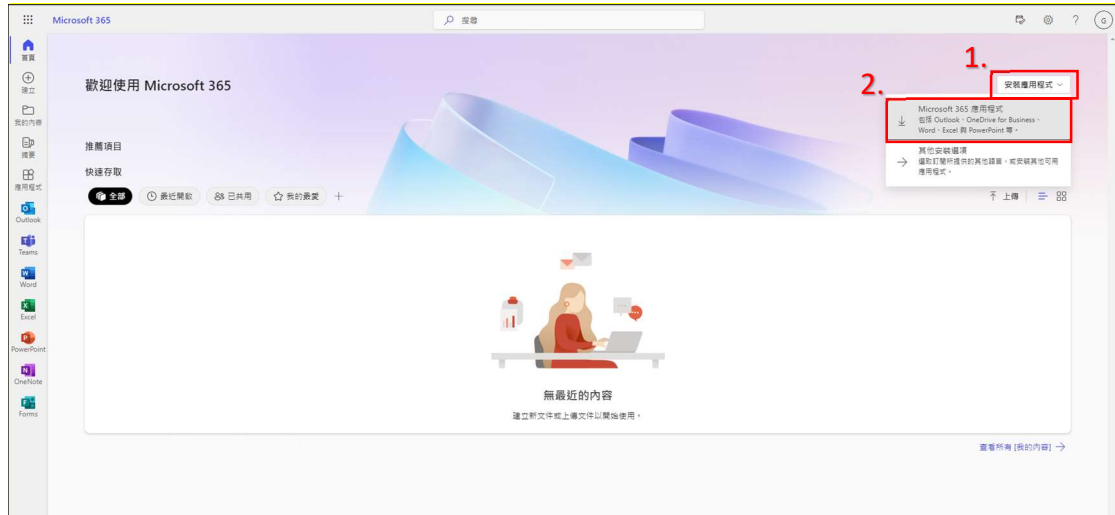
Microsoft 365

搜尋

首頁
建立
我的內容
摘要
應用程式
Outlook
Teams
Word
Excel
PowerPoint
OneNote
Forms

歡迎使用 Microsoft 365

1.
安裝應用程式

2.
Microsoft 365 應用程式
包括 Outlook、OneDrive for Business、Word、Excel 與 PowerPoint 等。

其他安裝選項
選取訂閱所提供的其他語言，或安裝其他可用應用程式。

推薦項目

快速存取

全部
最近開啟
已共用
我的最愛
+

上傳

無最近的內容
建立新文件或上傳文件以開始使用。

查看所有 [我的內容]